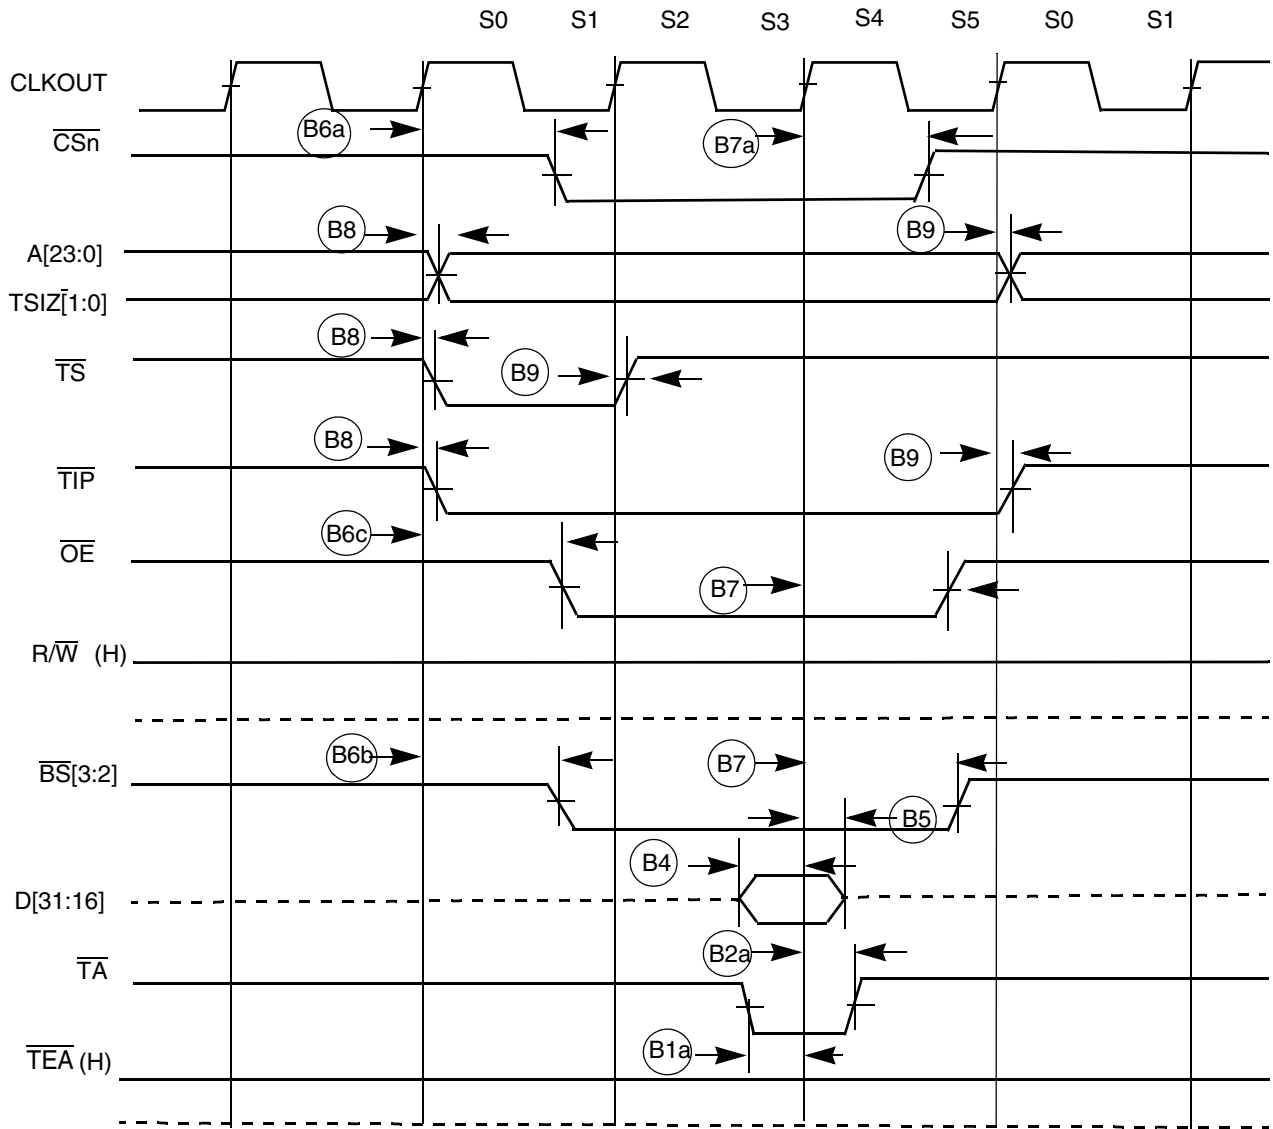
S0 S1 S2 S3 S4 S5 S0 S1

CLKOUT

$\overline{CSn}$

B6a

B7a

B8

B9

A[23:0]

TSIZ[1:0]

B8

$\overline{TS}$

B9

B8

$\overline{TIP}$

B9

B6c

$\overline{OE}$

B7

R/$\overline{W}$ (H)

B6b

$\overline{BS}$[3:2]

B7

B5

B4

D[31:16]

B2a

$\overline{TA}$

B1a

$\overline{TEA}$ (H)